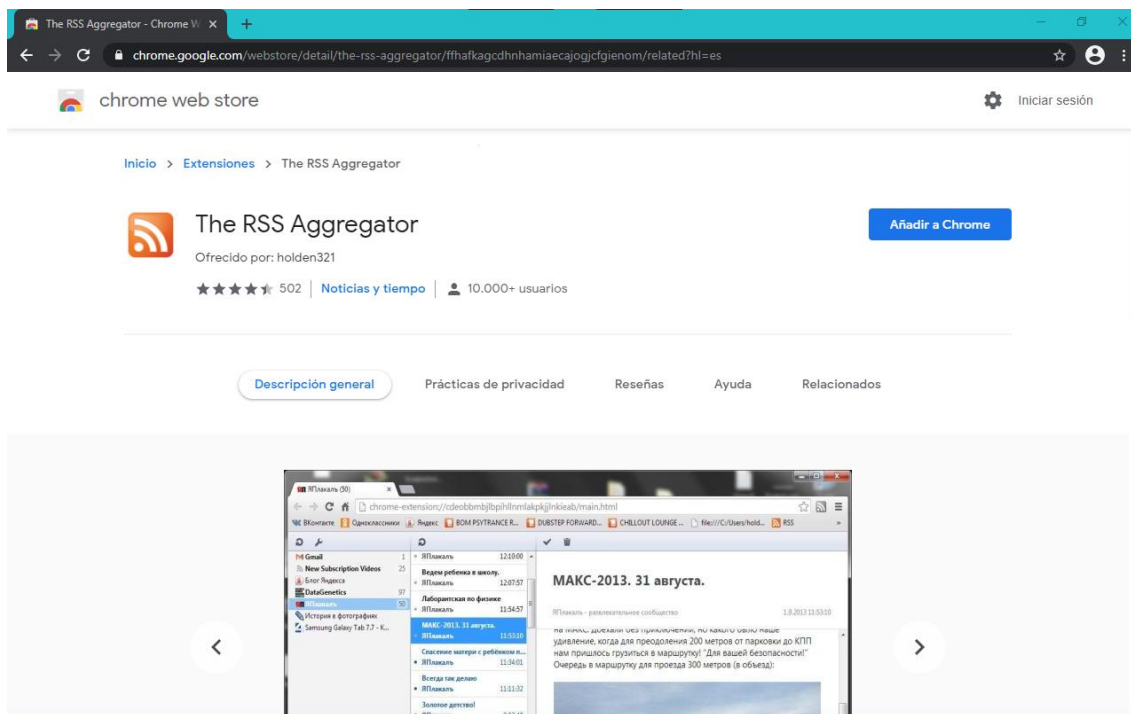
The RSS Aggregator - Chrome W ×
+
chrome.google.com/webstore/detail/the-rss-aggregator/ffhafkagcdhnhamiaecajogjcfgienom/related?hl=es

chrome web store
Iniciar sesión

Inicio > Extensiones > The RSS Aggregator

The RSS Aggregator
Ofrecido por: holden321
502 | Noticias y tiempo | 10.000+ usuarios

Añadir a Chrome

Descripción general
Prácticas de privacidad
Reseñas
Ayuda
Relacionados

ЯПлакаль (50)
chrome-extension://cdeobbmbjlbpihllnmlakpkjjlnkieab/main.html
ВКонтакте Одноклассники Яндекс BOM PSYTRANCE R... DUBSTEP FORWARD... CHILLOUT LOUNGE... file:///C:/Users/hold... RSS

Gmail 1
New Subscription Videos 25
Блог Яндекса
DataGenetics 97
ЯПлакаль 50
История в фотографиях
Samsung Galaxy Tab 7.7 - K...

ЯПлакаль 12:10:00
Ведем ребенка в школу.
ЯПлакаль 12:07:57
Лаборантская по физике
ЯПлакаль 11:54:57
МАКС-2013. 31 августа.
ЯПлакаль 11:53:10
Спасение матери с ребёнком н...
ЯПлакаль 11:34:01
Всегда так делаю
ЯПлакаль 11:11:32
Золотое детство!

МАКС-2013. 31 августа.
ЯПлакаль - развлекательное сообщество
1.9.2013 11:53:10
на МАКС. доехали без приключений, но какого было наше удивление, когда для преодоления 200 метров от парковки до КПП нам пришлось грузиться в маршрутку! "Для вашей безопасности!" Очередь в маршрутку для проезда 300 метров (в объезд):